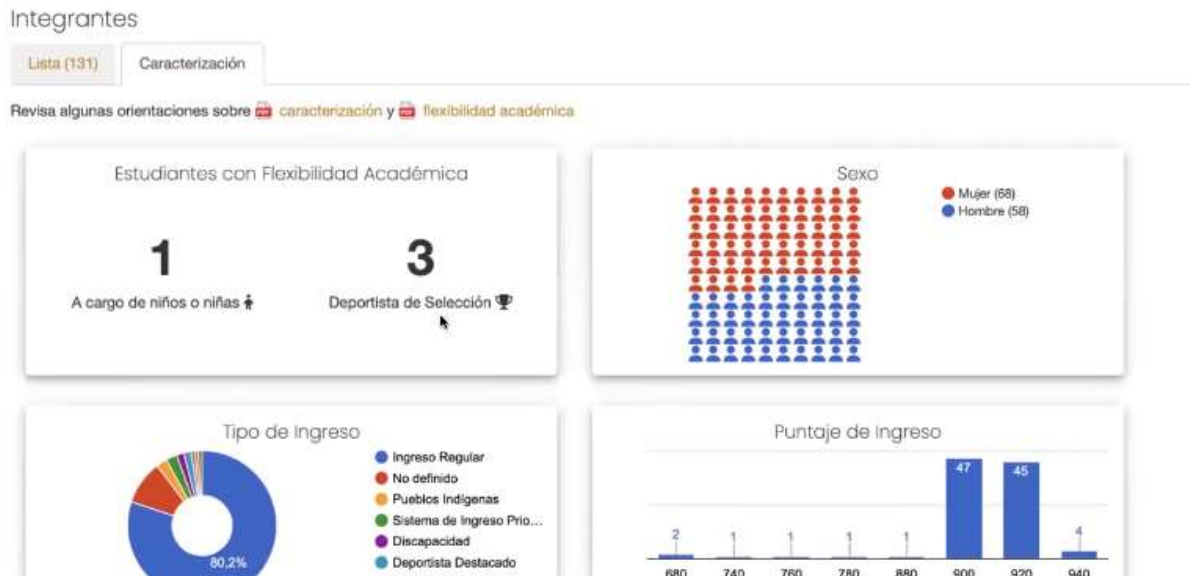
Integrantes

Lista (131)
Caracterización

Revisa algunas orientaciones sobre caracterización y flexibilidad académica

Estudiantes con Flexibilidad Académica

1
A cargo de niños o niñas

3
Deportista de Selección

Sexo

Mujer (68)
Hombre (58)

Tipo de Ingreso

80,2%

Ingreso Regular
No definido
Pueblos Indígenas
Sistema de Ingreso Prio...
Discapacidad
Deportista Destacado

Puntaje de Ingreso

2
1
1
1
1
47
45
4

680
740
760
780
880
900
920
940